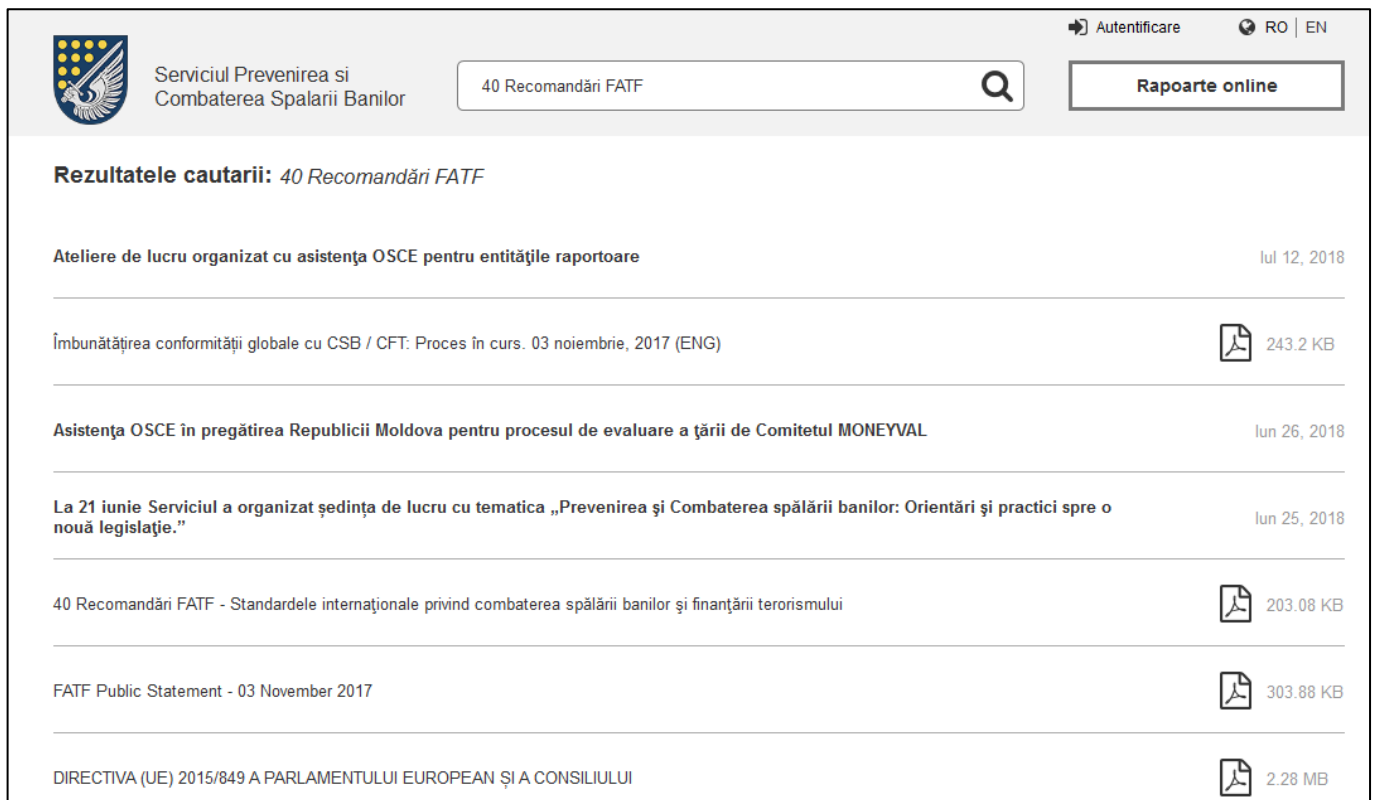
Autentificare RO | EN

Serviciul Prevenirea si Combaterea Spalarii Banilor

40 Recomandări FATF

Rapoarte online

Rezultatele cautarii: 40 Recomandări FATF

Ateliere de lucru organizat cu asistenţa OSCE pentru entităţile raportoare

Iul 12, 2018

Îmbunătățirea conformității globale cu CSB / CFT: Proces în curs. 03 noiembrie, 2017 (ENG)

243.2 KB

Asistenţa OSCE în pregătirea Republicii Moldova pentru procesul de evaluare a ţării de Comitetul MONEYVAL

Iun 26, 2018

La 21 iunie Serviciul a organizat ședința de lucru cu tematica „Prevenirea şi Combaterea spălării banilor: Orientări şi practici spre o nouă legislaţie."

Iun 25, 2018

40 Recomandări FATF - Standardele internaţionale privind combaterea spălării banilor şi finanţării terorismului

203.08 KB

FATF Public Statement - 03 November 2017

303.88 KB

DIRECTIVA (UE) 2015/849 A PARLAMENTULUI EUROPEAN ȘI A CONSILIULUI

2.28 MB